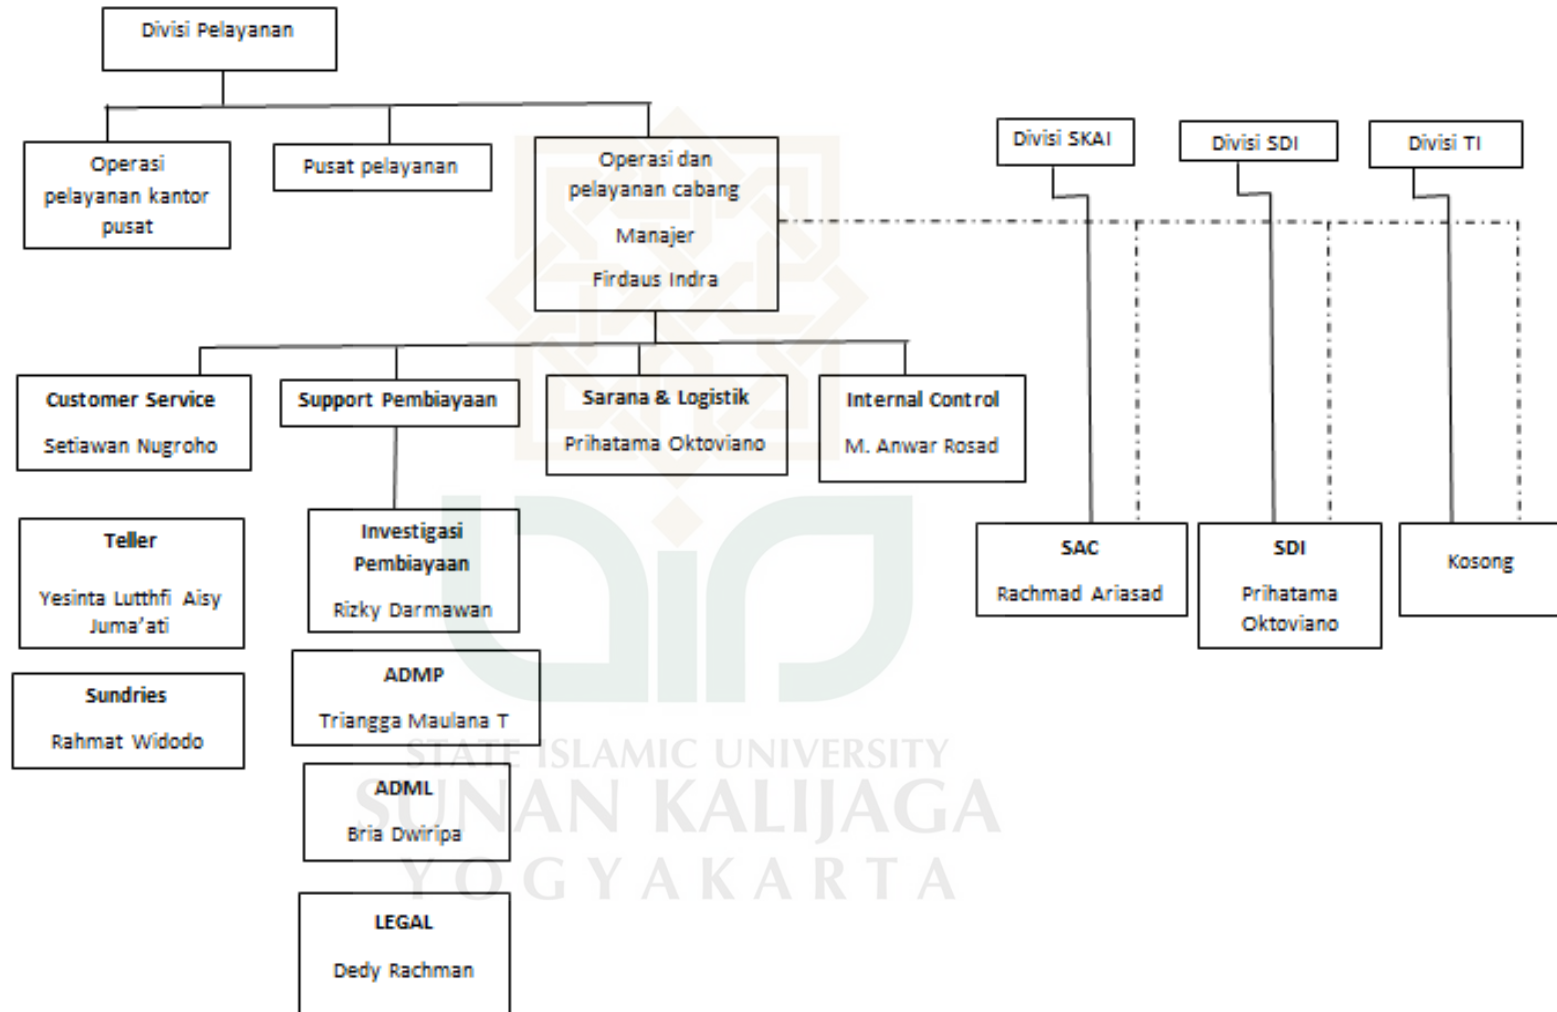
Divisi Pelayanan

Operasi pelayanan kantor pusat

Pusat pelayanan

Operasi dan pelayanan cabang

Manajer

Firdaus Indra

Divisi SKAI

Divisi SDI

Divisi TI

Customer Service

Setiawan Nugroho

Support Pembiayaan

Sarana & Logistik

Prihatama Oktoviano

Internal Control

M. Anwar Rosad

Teller

Yesinta Lutthfi Aisy Juma'ati

Investigasi Pembiayaan

Rizky Darmawan

SAC

Rachmad Ariasad

SDI

Prihatama Oktoviano

Kosong

Sundries

Rahmat Widodo

ADMP

Triangga Maulana T

ADML

Bria Dwiripa

LEGAL

Dedy Rachman

STATE ISLAMIC UNIVERSITY
SUNAN KALIJAGA
YOGYAKARTA